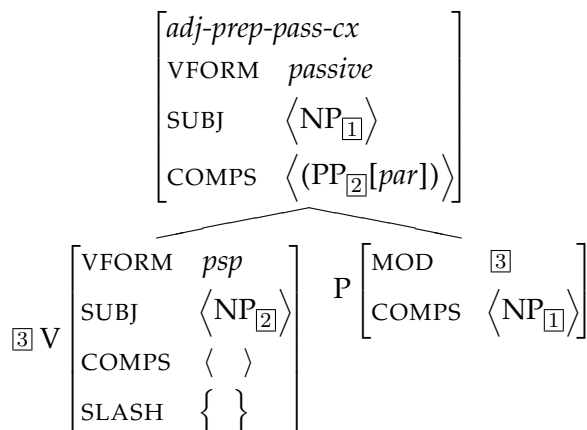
$\begin{bmatrix} \textit{adj-prep-pass-cx} & \\ \text{VFORM} & \textit{passive} \\ \text{SUBJ} & \langle \text{NP}_{\boxed{1}} \rangle \\ \text{COMPS} & \langle (\text{PP}_{\boxed{2}}[\textit{par}]) \rangle \end{bmatrix}$

$\boxed{3}\ \text{V} \begin{bmatrix} \text{VFORM} & \textit{psp} \\ \text{SUBJ} & \langle \text{NP}_{\boxed{2}} \rangle \\ \text{COMPS} & \langle\ \rangle \\ \text{SLASH} & \{\ \} \end{bmatrix}$ $\text{P} \begin{bmatrix} \text{MOD} & \boxed{3} \\ \text{COMPS} & \langle \text{NP}_{\boxed{1}} \rangle \end{bmatrix}$